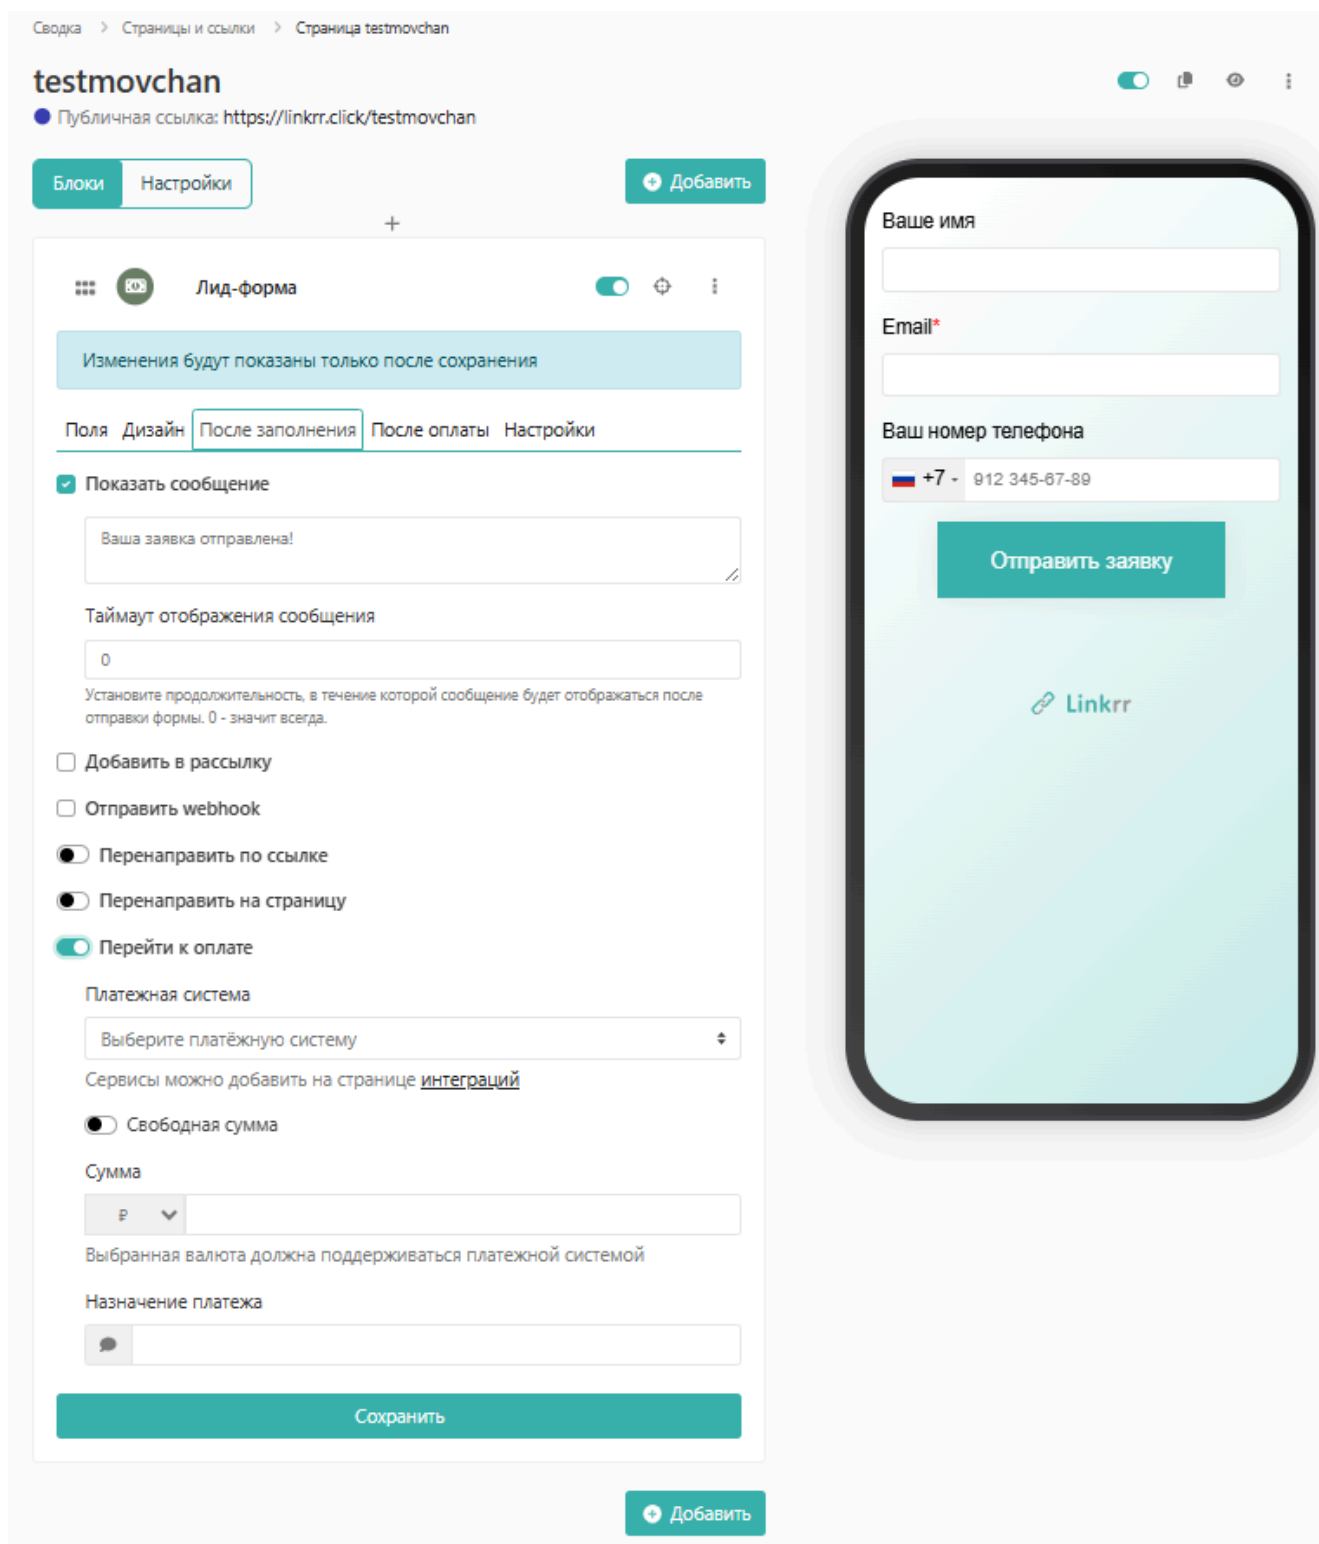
Сводка > Страницы и ссылки > Страница testmovchan

testmovchan

Публичная ссылка: https://linkrr.click/testmovchan

Блоки Настройки

Добавить

+

Лид-форма

Изменения будут показаны только после сохранения

Поля Дизайн После заполнения После оплаты Настройки

Показать сообщение

Ваша заявка отправлена!

Таймаут отображения сообщения

0

Установите продолжительность, в течение которой сообщение будет отображаться после отправки формы. 0 - значит всегда.

Добавить в рассылку

Отправить webhook

Перенаправить по ссылке

Перенаправить на страницу

Перейти к оплате

Платежная система

Выберите платёжную систему

Сервисы можно добавить на странице интеграций

Свободная сумма

Сумма

₽

Выбранная валюта должна поддерживаться платежной системой

Назначение платежа

Сохранить

Добавить

Ваше имя

Email*

Ваш номер телефона

+7 912 345-67-89

Отправить заявку

Linkrr